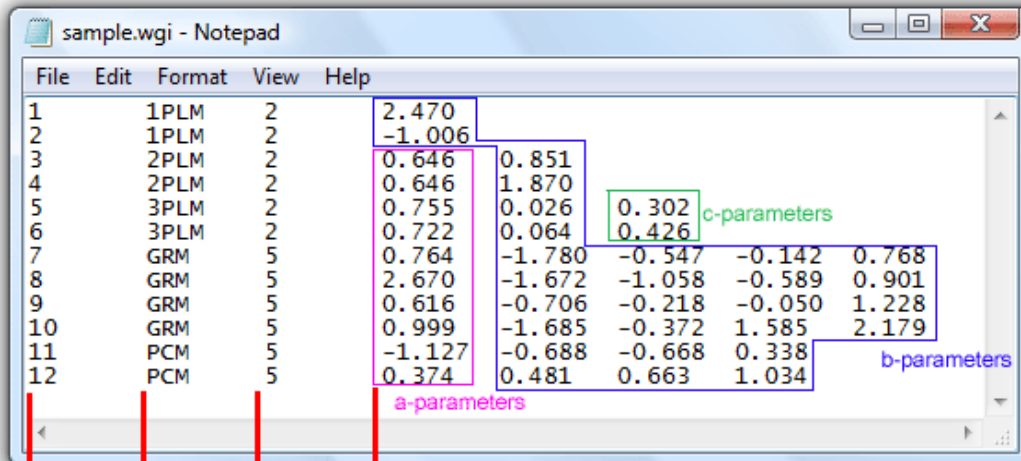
sample.wgi - Notepad

File Edit Format View Help

| | | | | | | | |
|---|---|---|---|---|---|---|---|
| 1 | 1PLM | 2 | 2.470 | | | | |
| 2 | 1PLM | 2 | -1.006 | | | | |
| 3 | 2PLM | 2 | 0.646 | 0.851 | | | |
| 4 | 2PLM | 2 | 0.646 | 1.870 | | | |
| 5 | 3PLM | 2 | 0.755 | 0.026 | 0.302 | | |
| 6 | 3PLM | 2 | 0.722 | 0.064 | 0.426 | | |
| 7 | GRM | 5 | 0.764 | -1.780 | -0.547 | -0.142 | 0.768 |
| 8 | GRM | 5 | 2.670 | -1.672 | -1.058 | -0.589 | 0.901 |
| 9 | GRM | 5 | 0.616 | -0.706 | -0.218 | -0.050 | 1.228 |
| 10 | GRM | 5 | 0.999 | -1.685 | -0.372 | 1.585 | 2.179 |
| 11 | PCM | 5 | -1.127 | -0.688 | -0.668 | 0.338 | |
| 12 | PCM | 5 | 0.374 | 0.481 | 0.663 | 1.034 | |

c-parameters

b-parameters

a-parameters